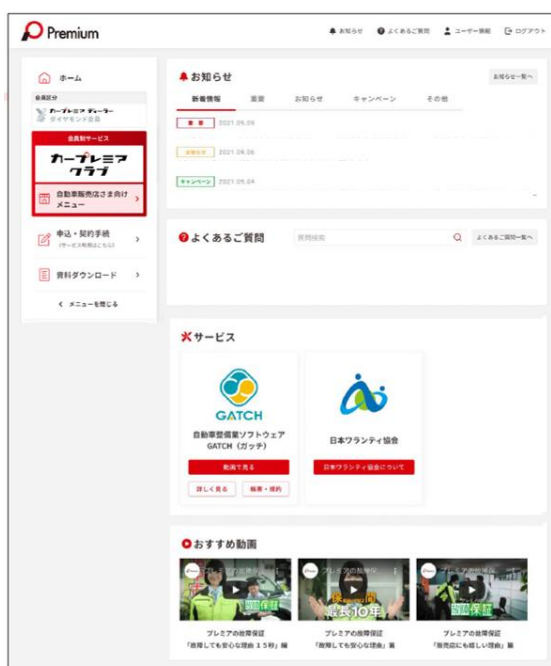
Premium

お知らせ　よくあるご質問　ユーザー情報　ログアウト

ホーム

会員区分
カープレミア ディーラー
ダイヤモンド会員

会員制サービス
カープレミア クラブ

自動車販売店さま向けメニュー

申込・契約手続
(サービス利用はこちら)

資料ダウンロード

メニューを閉じる

お知らせ

お知らせ一覧へ

新着情報　重要　お知らせ　キャンペーン　その他

重要　2021.05.06

お知らせ　2021.05.06

キャンペーン　2021.05.04

よくあるご質問

質問検索

よくあるご質問一覧へ

サービス

GATCH

自動車整備業ソフトウェア GATCH（ガッチ）

動画で見る

詳しく見る　規約・契約

日本ワランティ協会

日本ワランティ協会について

おすすめ動画

プレミアの故障保証
「故障しても安心な理由１５秒」編

プレミアの故障保証
「故障しても安心な理由」篇

プレミアの故障保証
「販売店にも嬉しい理由」篇